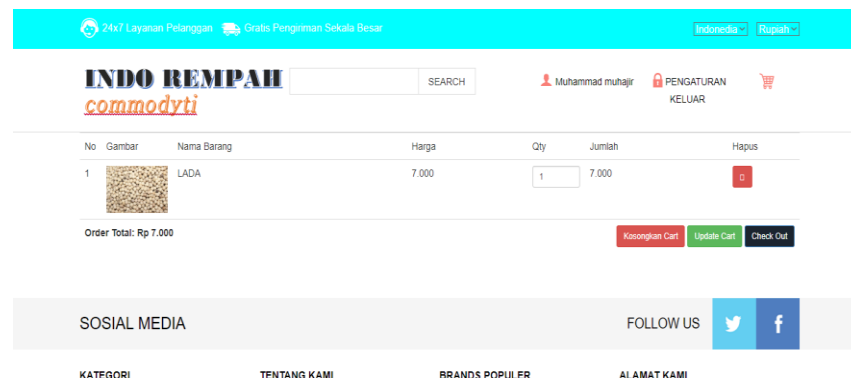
24x7 Layanan Pelanggan Gratis Pengiriman Sekala Besar

Indonesia Rupiah

INDO REMPAH
commodyti

SEARCH

Muhammad muhajir PENGATURAN KELUAR

| No | Gambar | Nama Barang | Harga | Qty | Jumlah | Hapus |
|---|---|---|---|---|---|---|
| 1 | | LADA | 7.000 | 1 | 7.000 | |

Order Total: Rp 7.000

Kosongkan Cart Update Cart Check Out

SOSIAL MEDIA

FOLLOW US

KATEGORI TENTANG KAMI BRANDS POPULER ALAMAT KAMI